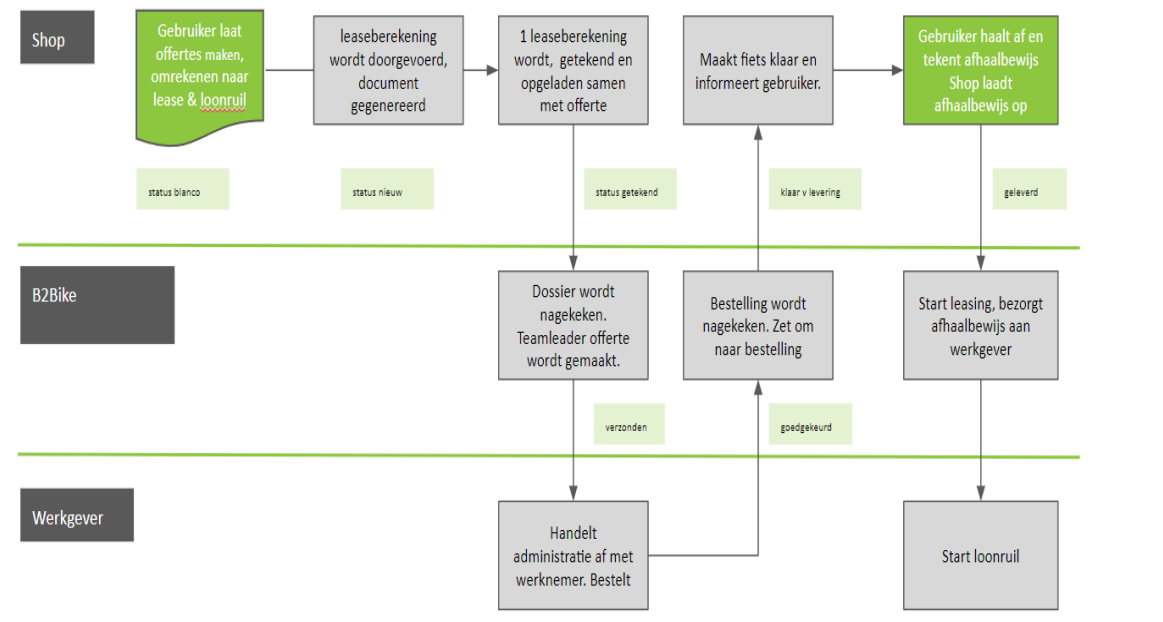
Shop

Gebruiker laat offertes maken, omrekenen naar lease & loonruil

leaseberekening wordt doorgevoerd, document gegenereerd

1 leaseberekening wordt, getekend en opgeladen samen met offerte

Maakt fiets klaar en informeert gebruiker.

Gebruiker haalt af en tekent afhaalbewijs Shop laadt afhaalbewijs op

status blanco

status nieuw

status getekend

klaar v levering

geleverd

B2Bike

Dossier wordt nagekeken. Teamleader offerte wordt gemaakt.

Bestelling wordt nagekeken. Zet om naar bestelling

Start leasing, bezorgt afhaalbewijs aan werkgever

verzonden

goedgekeurd

Werkgever

Handelt administratie af met werknemer. Bestelt

Start loonruil